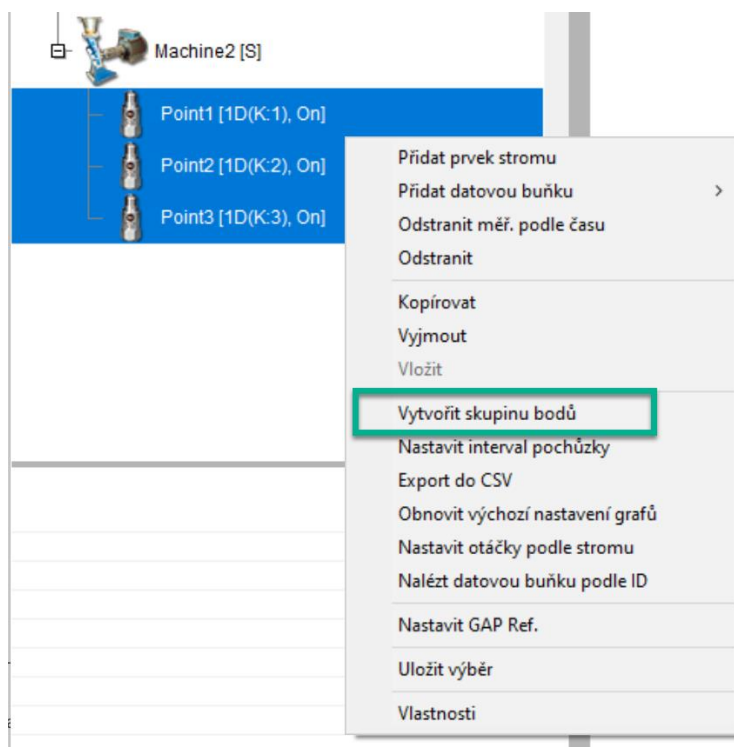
Machine2 [S]

Point1 [1D(K:1), On]

Point2 [1D(K:2), On]

Point3 [1D(K:3), On]

Přidat prvek stromu
Přidat datovou buňku >
Odstranit měř. podle času
Odstranit

Kopírovat
Vyjmout
Vložit

Vytvořit skupinu bodů
Nastavit interval pochůzky
Export do CSV
Obnovit výchozí nastavení grafů
Nastavit otáčky podle stromu
Nalézt datovou buňku podle ID

Nastavit GAP Ref.

Uložit výběr

Vlastnosti